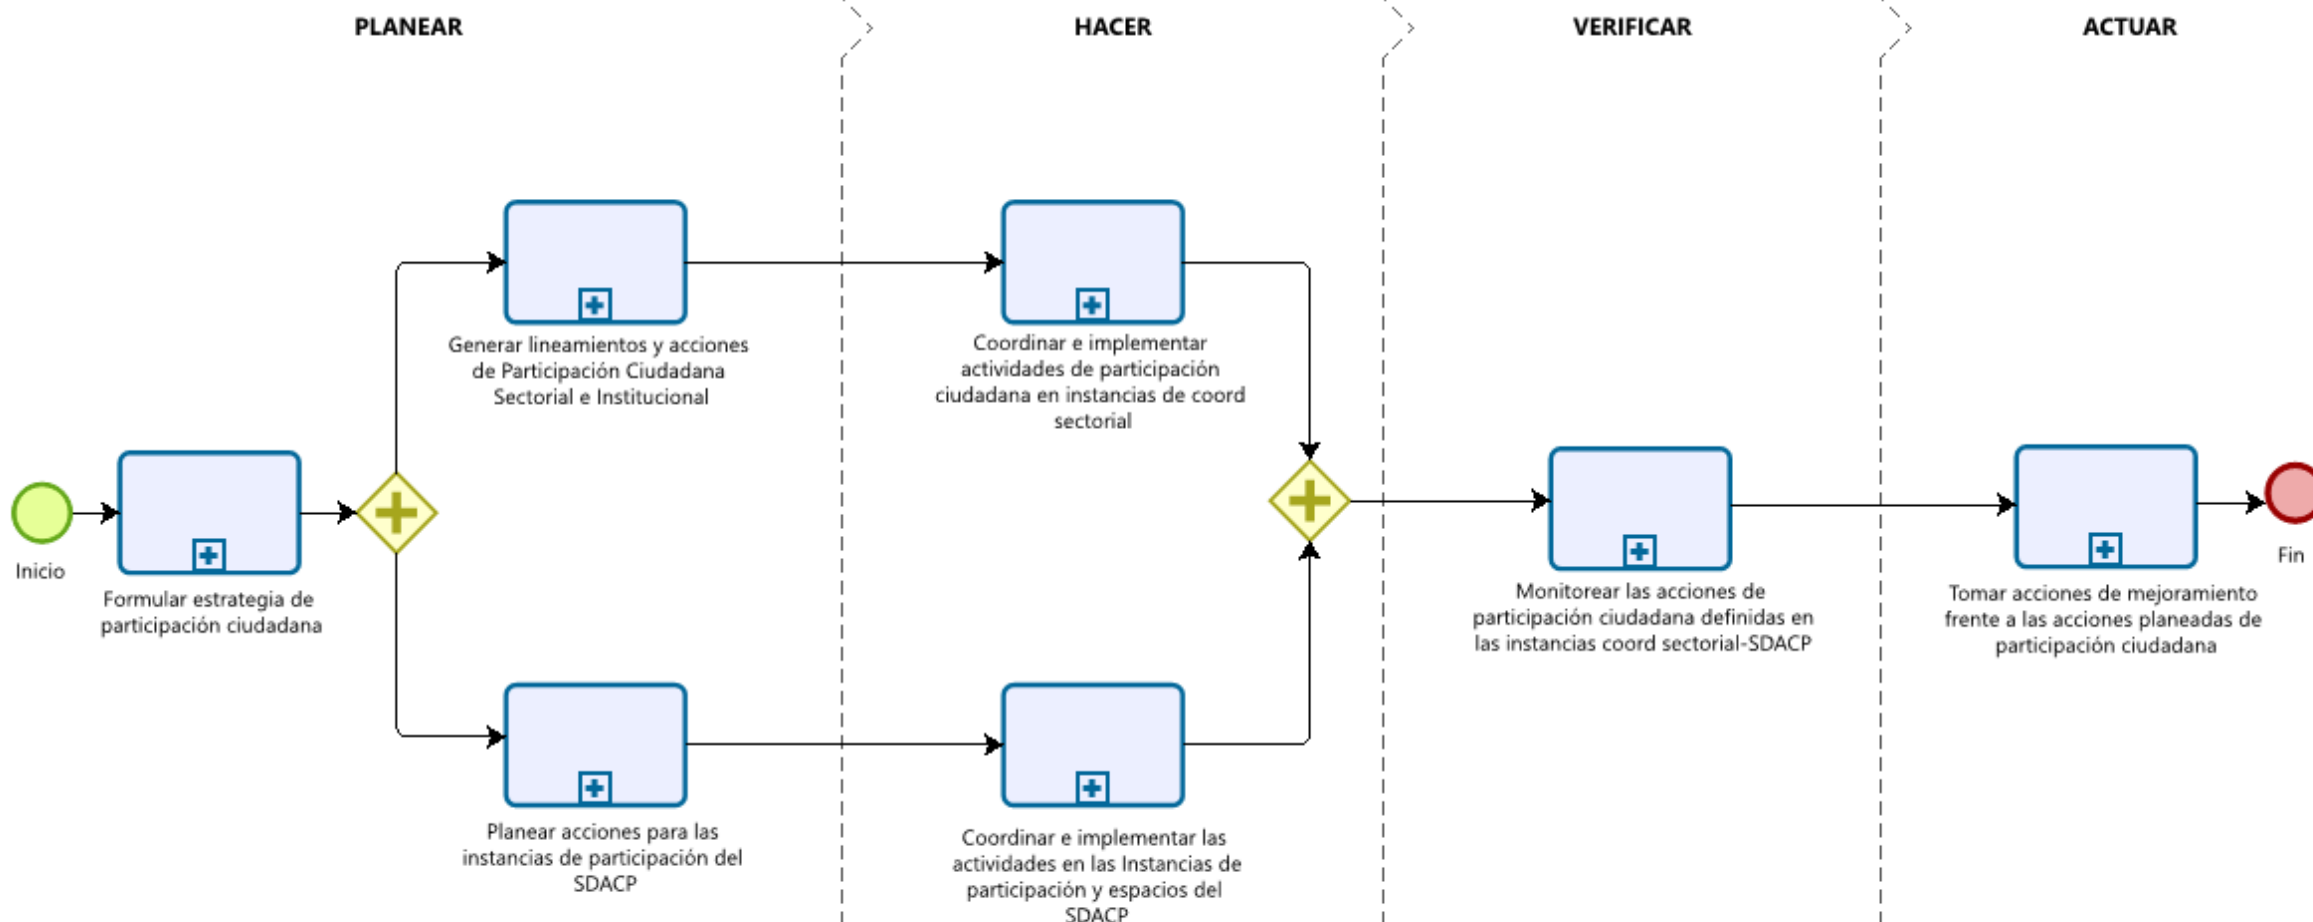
PLANEAR

HACER

VERIFICAR

ACTUAR

Generar lineamientos y acciones de Participación Ciudadana Sectorial e Institucional

Coordinar e implementar actividades de participación ciudadana en instancias de coord sectorial

Inicio

Formular estrategia de participación ciudadana

Monitorear las acciones de participación ciudadana definidas en las instancias coord sectorial-SDACP

Tomar acciones de mejoramiento frente a las acciones planeadas de participación ciudadana

Fin

Planear acciones para las instancias de participación del SDACP

Coordinar e implementar las actividades en las Instancias de participación y espacios del SDACP